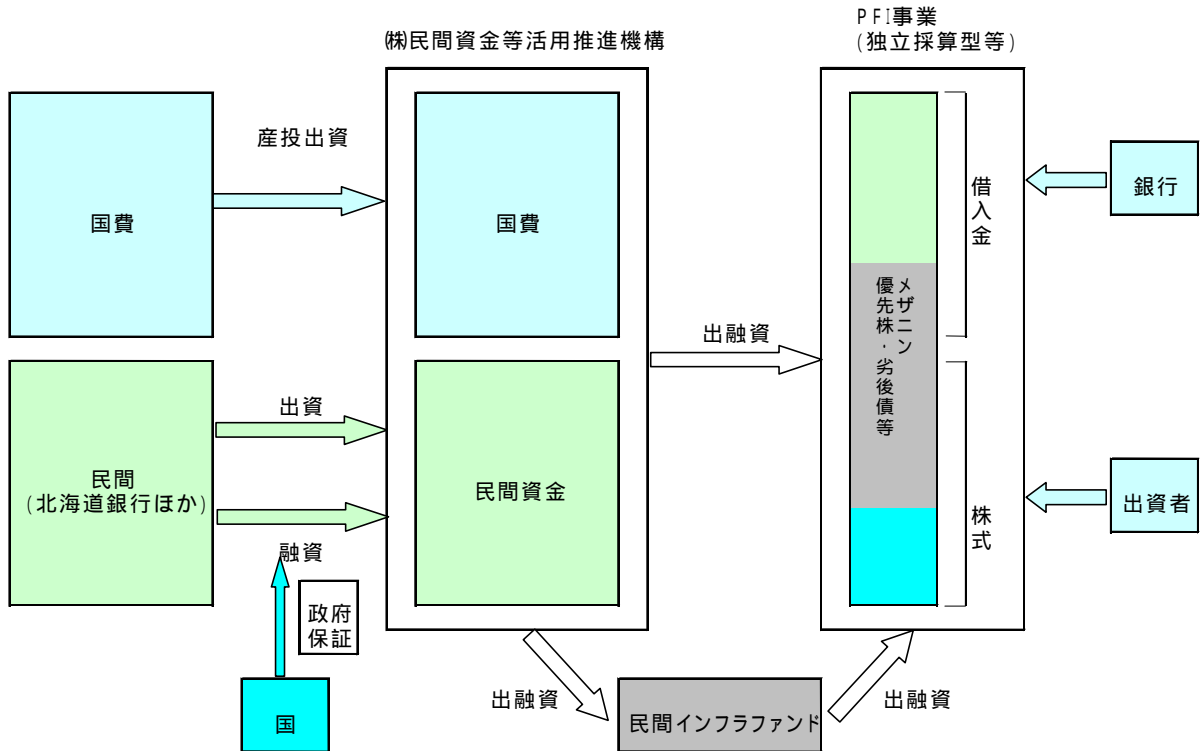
㈱民間資金等活用推進機構

PFI事業
(独立採算型等)

国費

産投出資

国費

借入金

銀行

メザニン
優先株・劣後債等

出融資

民間
(北海道銀行ほか)

出資

民間資金

融資

株式

出資者

政府保証

国

出融資

民間インフラファンド

出融資